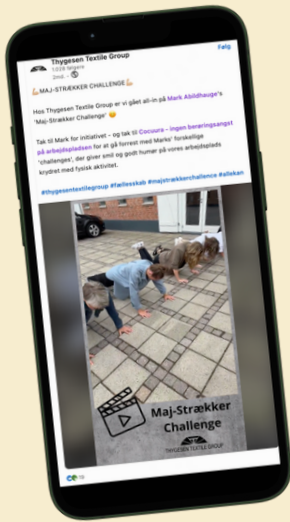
Thygesen Textile Group
1.038 følgere
2md. · 

Følg

💪MAJ-STRÆKKER CHALLENGE💪

Hos Thygesen Textile Group er vi gået all-in på Mark Abildhauge's 'Maj-Strækker Challenge' 😊

Tak til Mark for initiativet – og tak til Cocoura – ingen berøringsangst på arbejdspladsen for at gå forrest med Marks' forskellige 'challenges', der giver smil og godt humør på vores arbejdsplads krydret med fysisk aktivitet.

#thygesentextilegroup #fællesskab #majstrækkerchallenge #allekan

Maj-Strækker Challenge

THYGESEN TEXTILE GROUP

68